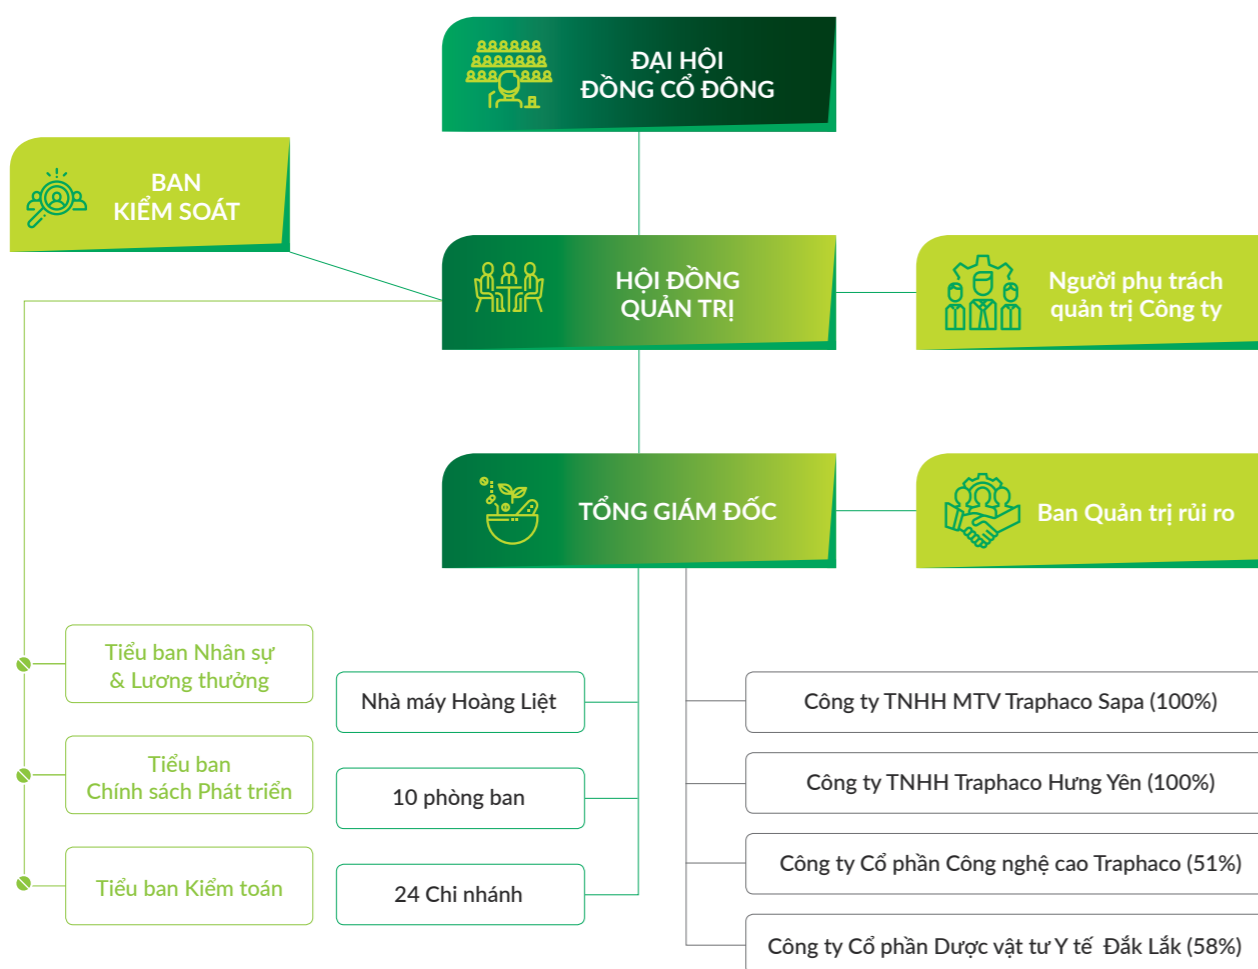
ĐẠI HỘI ĐỒNG CỔ ĐÔNG

BAN KIỂM SOÁT

HỘI ĐỒNG QUẢN TRỊ

Người phụ trách quản trị Công ty

TỔNG GIÁM ĐỐC

Ban Quản trị rủi ro

Tiểu ban Nhân sự & Lương thưởng

Tiểu ban Chính sách Phát triển

Tiểu ban Kiểm toán

Nhà máy Hoàng Liệt

10 phòng ban

24 Chi nhánh

Công ty TNHH MTV Traphaco Sapa (100%)

Công ty TNHH Traphaco Hưng Yên (100%)

Công ty Cổ phần Công nghệ cao Traphaco (51%)

Công ty Cổ phần Dược vật tư Y tế Đắk Lắk (58%)